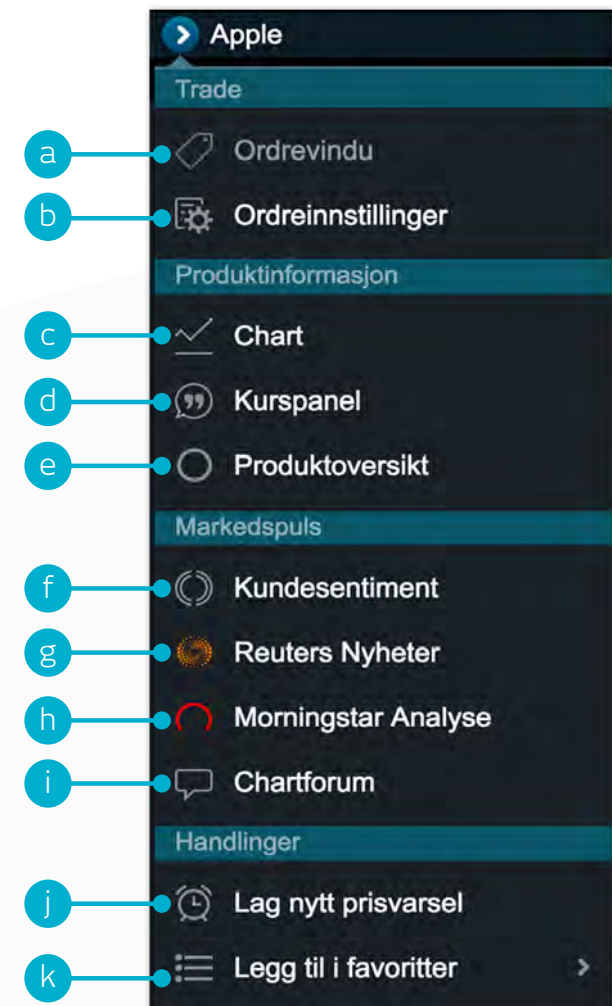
Apple

Trade

a Ordrevindu

b Ordreinnstillinger

Produktinformasjon

c Chart

d Kurspanel

e Produktoversikt

Markedspuls

f Kundesentiment

g Reuters Nyheter

h Morningstar Analyse

i Chartforum

Handlinger

j Lag nytt prisvarsel

k Legg til i favoritter